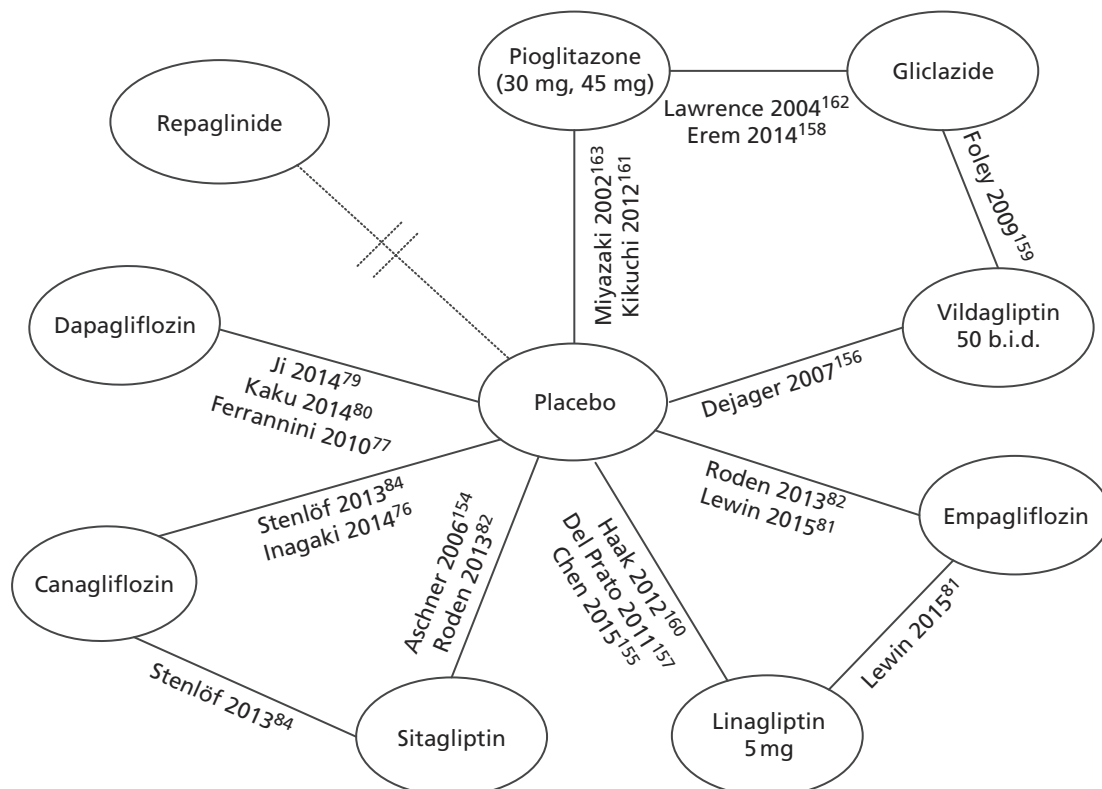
Pioglitazone (30 mg, 45 mg)

Gliclazide

Lawrence 2004$^{162}$
Erem 2014$^{158}$

Repaglinide

Foley 2009$^{159}$

Miyazaki 2002$^{163}$
Kikuchi 2012$^{161}$

Vildagliptin 50 b.i.d.

Dapagliflozin

Ji 2014$^{79}$
Kaku 2014$^{80}$
Ferrannini 2010$^{77}$

Placebo

Dejager 2007$^{156}$

Roden 2013$^{82}$
Lewin 2015$^{81}$

Empagliflozin

Stenlöf 2013$^{84}$
Inagaki 2014$^{76}$

Aschner 2006$^{154}$
Roden 2013$^{82}$

Haak 2012$^{160}$
Del Prato 2011$^{157}$
Chen 2015$^{155}$

Canagliflozin

Lewin 2015$^{81}$

Stenlöf 2013$^{84}$

Sitagliptin

Linagliptin 5 mg